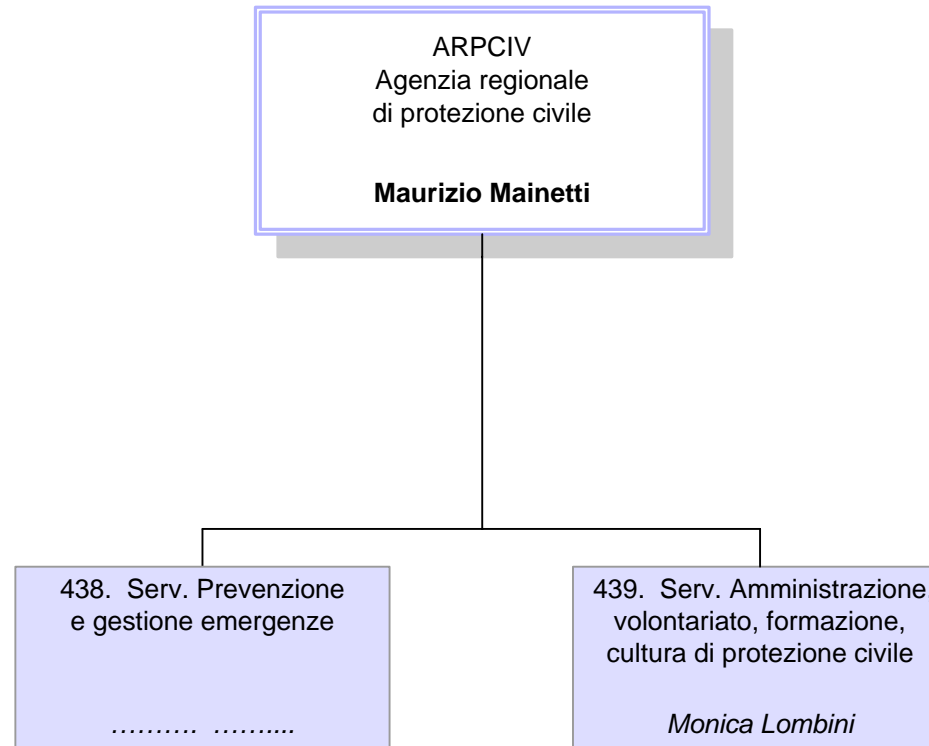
ARPCIV
Agenzia regionale
di protezione civile

**Maurizio Mainetti**

438. Serv. Prevenzione e gestione emergenze

………. ……...

439. Serv. Amministrazione, volontariato, formazione, cultura di protezione civile

*Monica Lombini*